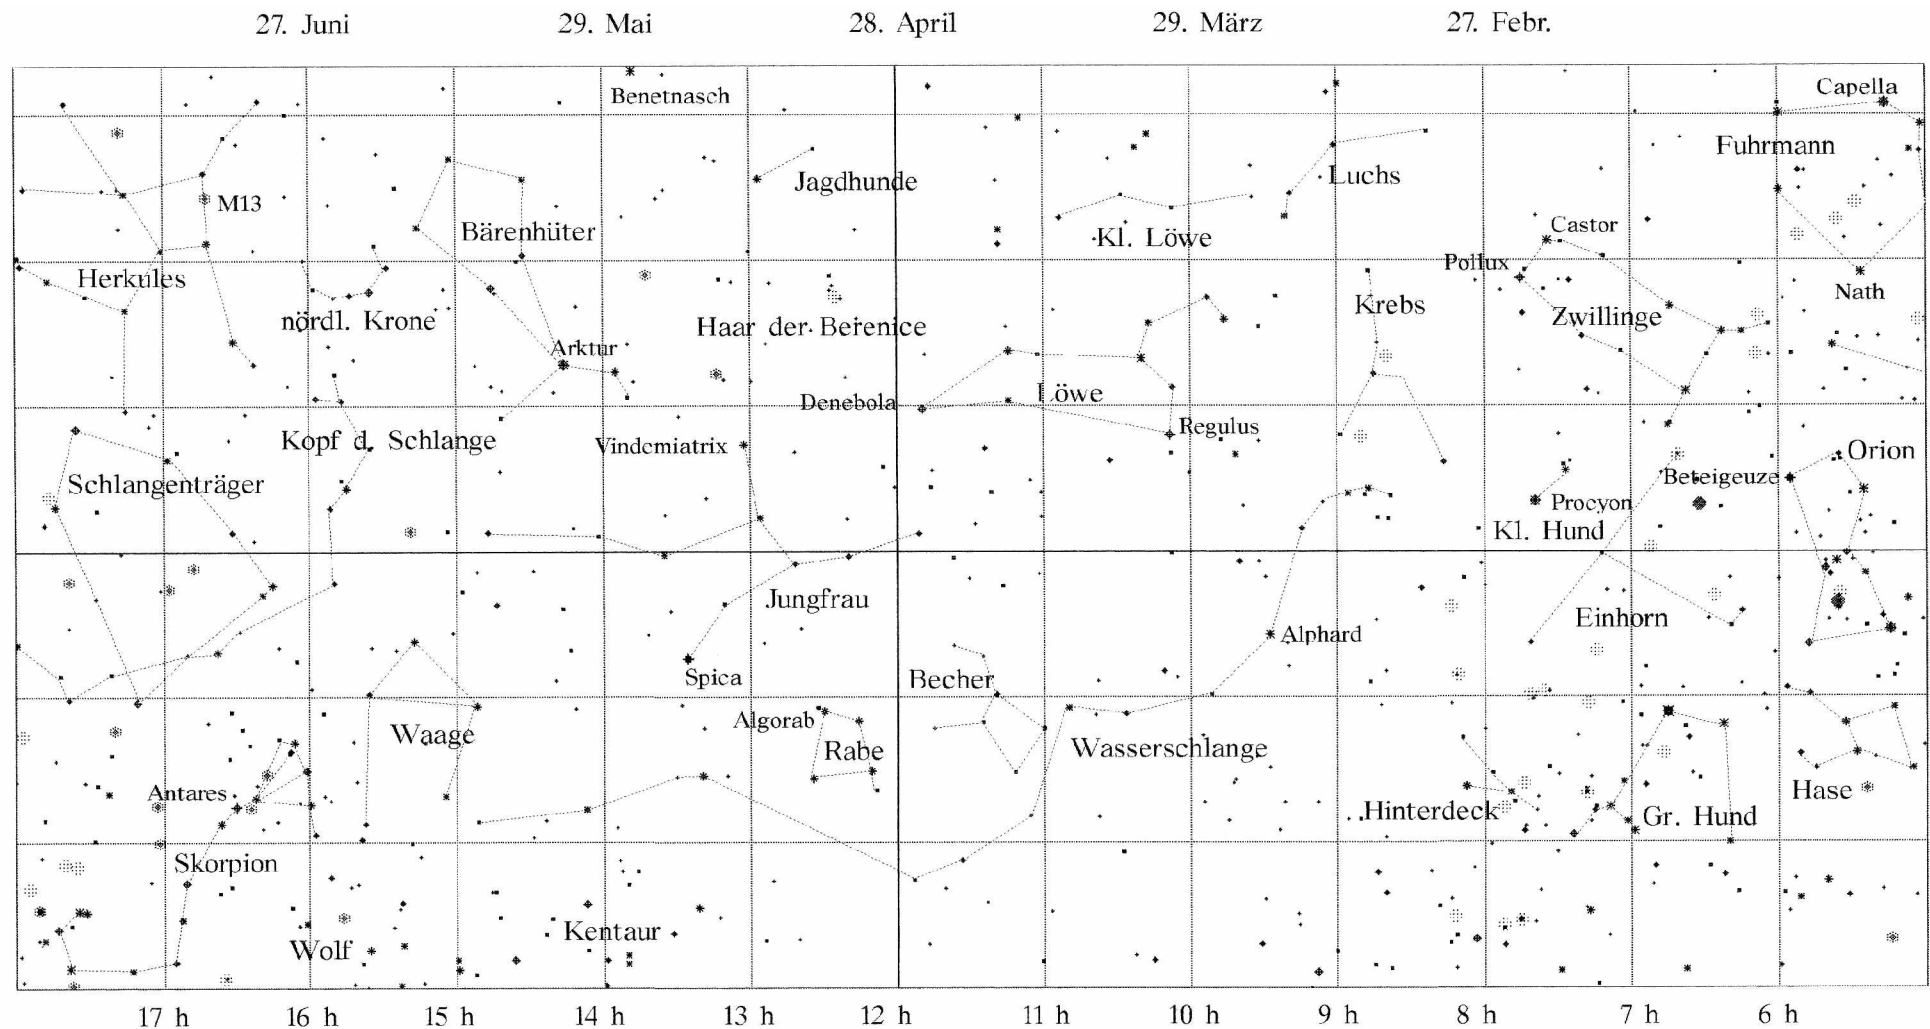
27. Juni 29. Mai 28. April 29. März 27. Febr.

Benetnasch
Capella
Fuhrmann
Jagdhunde
Luchs
M13
Bärenhüter
Kl. Löwe
Castor
Pollux
Herkules
Nath
Krebs
nördl. Krone
Haar der Berenice
Zwillinge
Arktur
Denebola
Löwe
Regulus
Orion
Kopf d. Schlange
Vindemiatrix
Schlangenträger
Beteigeuze
Procyon
Kl. Hund
Jungfrau
Einhorn
Alphard
Spica
Becher
Algorab
Waage
Rabe
Wasserschlange
Antares
Hase
Hinterdeck
Gr. Hund
Skorpion
Kentaur
Wolf

17 h 16 h 15 h 14 h 13 h 12 h 11 h 10 h 9 h 8 h 7 h 6 h